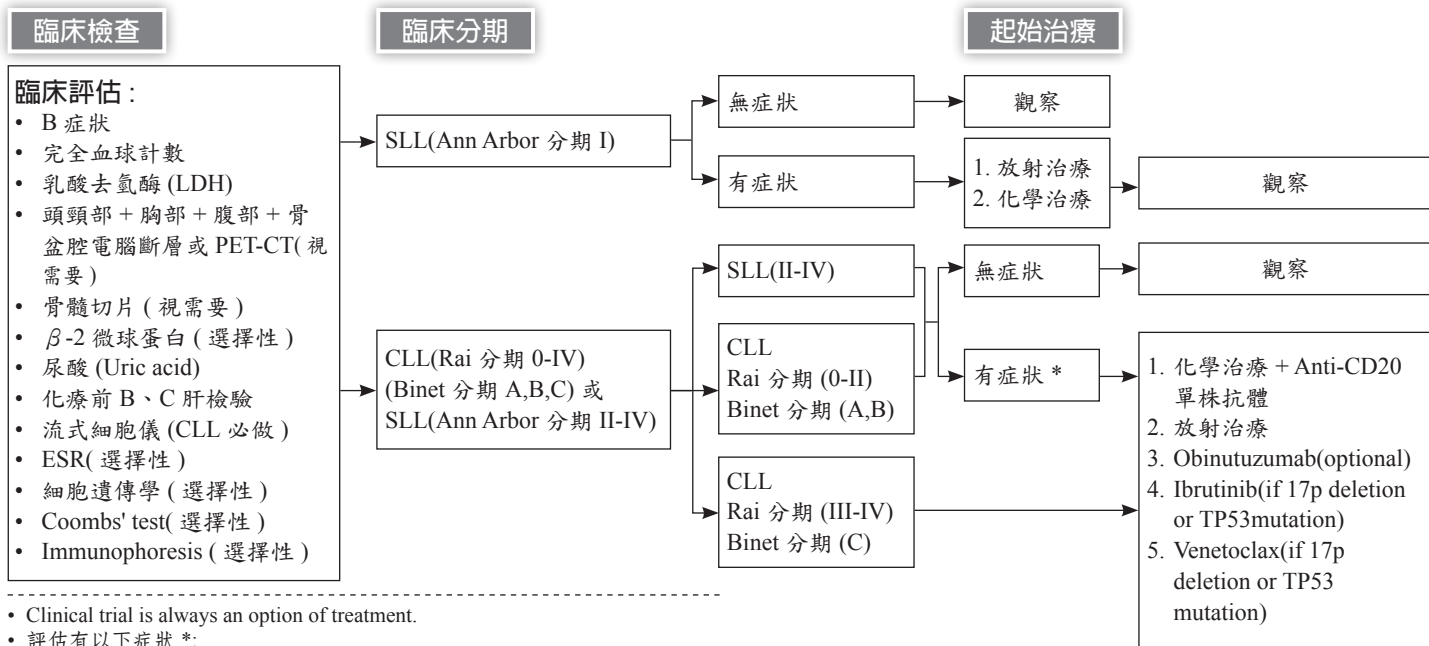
臨床檢查

臨床分期

起始治療

臨床評估：
• B 症狀
• 完全血球計數
• 乳酸去氫酶 (LDH)
• 頭頸部＋胸部＋腹部＋骨盆腔電腦斷層或 PET-CT( 視需要 )
• 骨髓切片 ( 視需要 )
• $\beta$-2 微球蛋白 ( 選擇性 )
• 尿酸 (Uric acid)
• 化療前 B、C 肝檢驗
• 流式細胞儀 (CLL 必做 )
• ESR( 選擇性 )
• 細胞遺傳學 ( 選擇性 )
• Coombs' test( 選擇性 )
• Immunophoresis ( 選擇性 )

SLL(Ann Arbor 分期 I)

無症狀

觀察

有症狀

1. 放射治療
2. 化學治療

觀察

CLL(Rai 分期 0-IV)
(Binet 分期 A,B,C) 或
SLL(Ann Arbor 分期 II-IV)

SLL(II-IV)

CLL
Rai 分期 (0-II)
Binet 分期 (A,B)

CLL
Rai 分期 (III-IV)
Binet 分期 (C)

無症狀

觀察

有症狀 *

1. 化學治療＋Anti-CD20 單株抗體
2. 放射治療
3. Obinutuzumab(optional)
4. Ibrutinib(if 17p deletion or TP53mutation)
5. Venetoclax(if 17p deletion or TP53 mutation)

• Clinical trial is always an option of treatment.
• 評估有以下症狀 *: